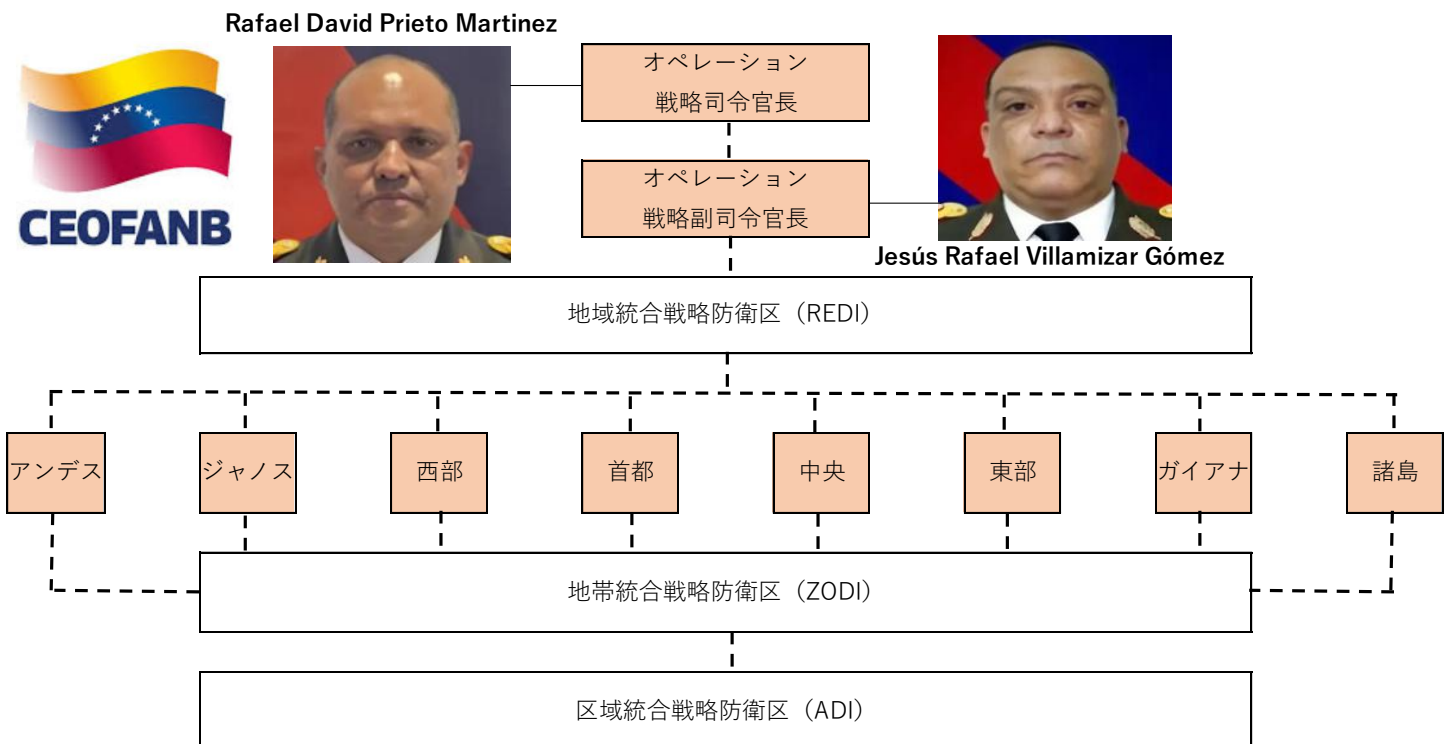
CEOFANB

Rafael David Prieto Martinez

オペレーション
戦略司令官長

オペレーション
戦略副司令官長

Jesús Rafael Villamizar Gómez

地域統合戦略防衛区（REDI）

アンデス

ジャノス

西部

首都

中央

東部

ガイアナ

諸島

地帯統合戦略防衛区（ZODI）

区域統合戦略防衛区（ADI）